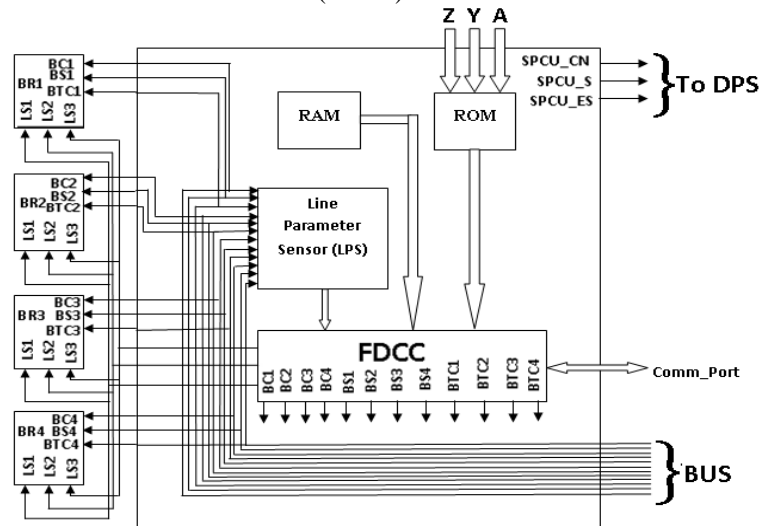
Z Y A

SPCU_CN
SPCU_S
SPCU_ES
To DPS

BC1
BS1
BTC1
BR1
LS1 LS2 LS3

RAM

ROM

BC2
BS2
BR2 BTC2
LS1 LS2 LS3

Line Parameter Sensor (LPS)

BC3
BR3 BS3
BTC3
LS1 LS2 LS3

FDCC
BC1 BC2 BC3 BC4 BS1 BS2 BS3 BS4 BTC1 BTC2 BTC3 BTC4

Comm_Port

BC4
BR4 BS4
BTC4
LS1 LS2 LS3

BUS